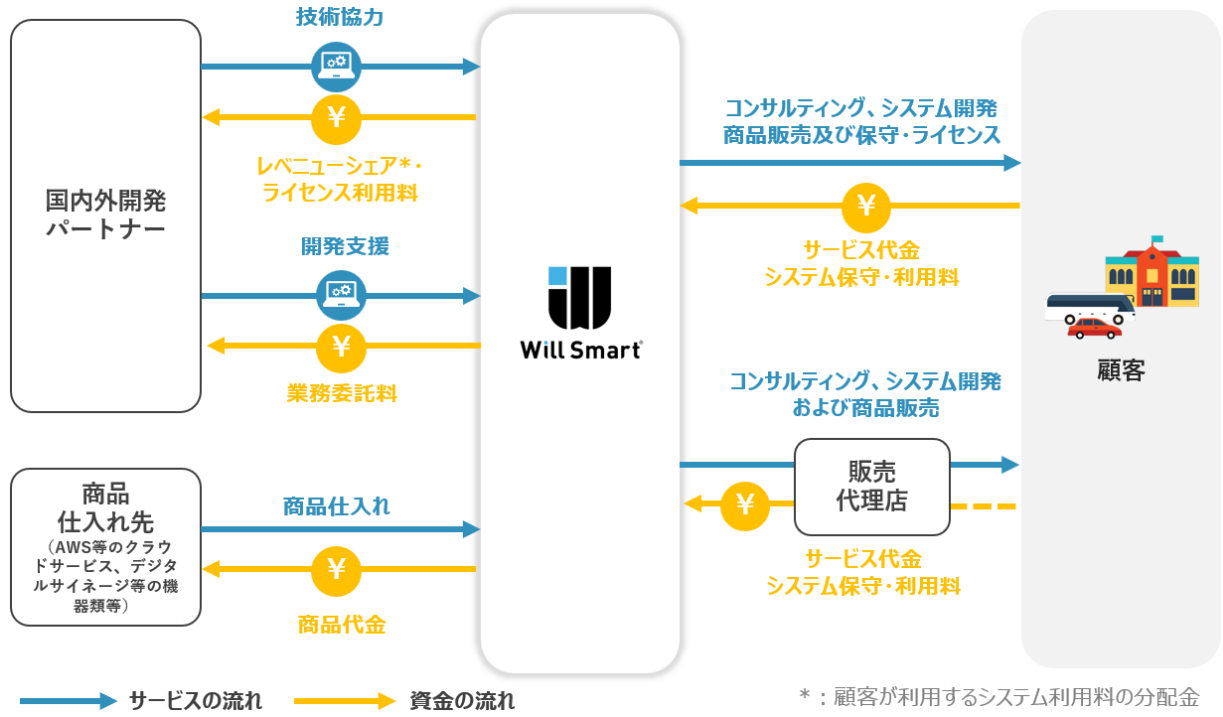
技術協力

¥

レベニューシェア＊・
ライセンス利用料

国内外開発
パートナー

開発支援

¥

業務委託料

商品
仕入れ先
（AWS等のクラウドサービス、デジタルサイネージ等の機器類等）

商品仕入れ

¥

商品代金

Will Smart

コンサルティング、システム開発
商品販売及び保守・ライセンス

¥

サービス代金
システム保守・利用料

コンサルティング、システム開発
および商品販売

販売
代理店

¥

サービス代金
システム保守・利用料

顧客

サービスの流れ

資金の流れ

＊：顧客が利用するシステム利用料の分配金